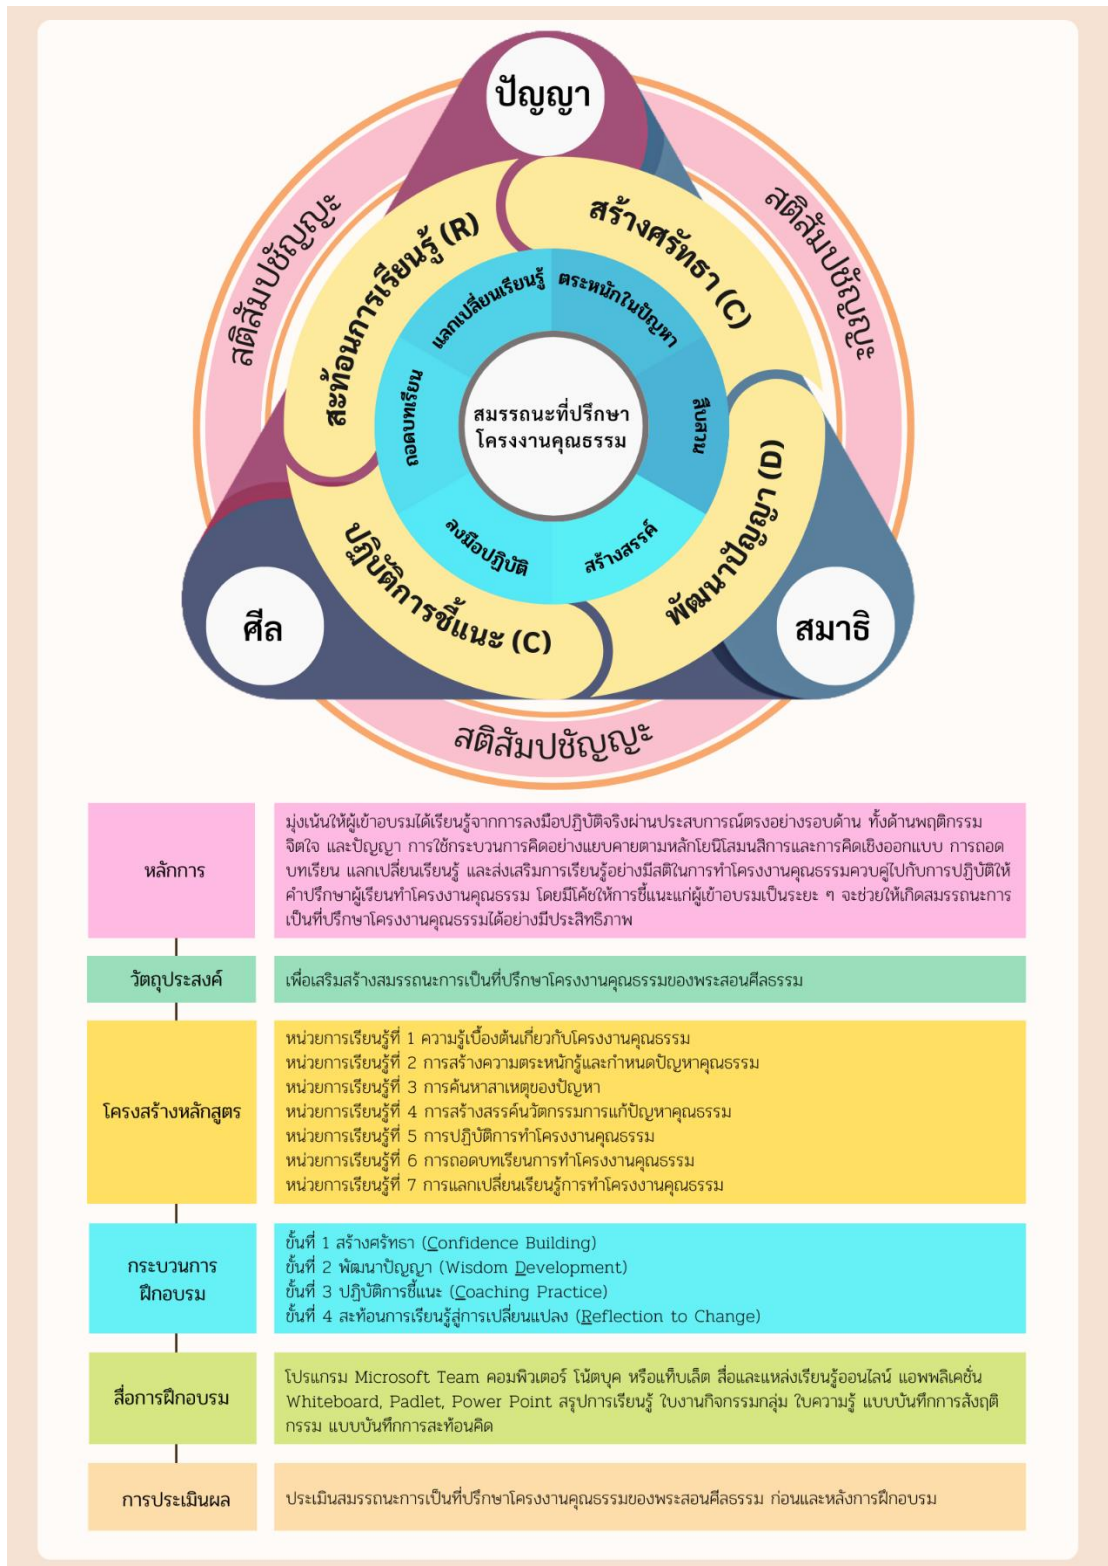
ปัญญา

สติสัมปชัญญะ

สติสัมปชัญญะ

สะท้อนการเรียนรู้ (R)

สร้างศรัทธา (C)

แลกเปลี่ยนเรียนรู้

ตระหนักในปัญหา

ถอดบทเรียน

สมรรถนะที่ปรึกษาโครงงานคุณธรรม

สืบสาน

ลงมือปฏิบัติ

สร้างสรรค์

พัฒนาปัญญา (D)

ปฏิบัติการชี้แนะ (C)

ศีล

สมาธิ

สติสัมปชัญญะ

| หลักการ | มุ่งเน้นให้ผู้เข้าอบรมได้เรียนรู้จากการลงมือปฏิบัติจริงผ่านประสบการณ์ตรงอย่างรอบด้าน ทั้งด้านพฤติกรรม จิตใจ และปัญญา การใช้กระบวนการคิดอย่างแยบคายตามหลักโยนิโสมนสิการและการคิดเชิงออกแบบ การถอดบทเรียน แลกเปลี่ยนเรียนรู้ และส่งเสริมการเรียนรู้อย่างมีสติในการทำโครงงานคุณธรรมควบคู่ไปกับการปฏิบัติให้คำปรึกษาผู้เรียนทำโครงงานคุณธรรม โดยมีโค้ชให้การชี้แนะแก่ผู้เข้าอบรมเป็นระยะ ๆ จะช่วยให้เกิดสมรรถนะการเป็นที่ปรึกษาโครงงานคุณธรรมได้อย่างมีประสิทธิภาพ |
|---|---|
| วัตถุประสงค์ | เพื่อเสริมสร้างสมรรถนะการเป็นที่ปรึกษาโครงงานคุณธรรมของพระสอนศีลธรรม |
| โครงสร้างหลักสูตร | หน่วยการเรียนรู้ที่ 1 ความรู้เบื้องต้นเกี่ยวกับโครงงานคุณธรรม<br>หน่วยการเรียนรู้ที่ 2 การสร้างความตระหนักรู้และกำหนดปัญหาคุณธรรม<br>หน่วยการเรียนรู้ที่ 3 การค้นหาสาเหตุของปัญหา<br>หน่วยการเรียนรู้ที่ 4 การสร้างสรรค์นวัตกรรมการแก้ปัญหาคุณธรรม<br>หน่วยการเรียนรู้ที่ 5 การปฏิบัติการทำโครงงานคุณธรรม<br>หน่วยการเรียนรู้ที่ 6 การถอดบทเรียนการทำโครงงานคุณธรรม<br>หน่วยการเรียนรู้ที่ 7 การแลกเปลี่ยนเรียนรู้การทำโครงงานคุณธรรม |
| กระบวนการฝึกอบรม | ขั้นที่ 1 สร้างศรัทธา (Confidence Building)<br>ขั้นที่ 2 พัฒนาปัญญา (Wisdom Development)<br>ขั้นที่ 3 ปฏิบัติการชี้แนะ (Coaching Practice)<br>ขั้นที่ 4 สะท้อนการเรียนรู้สู่การเปลี่ยนแปลง (Reflection to Change) |
| สื่อการฝึกอบรม | โปรแกรม Microsoft Team คอมพิวเตอร์ โน้ตบุค หรือแท็บเล็ต สื่อและแหล่งเรียนรู้ออนไลน์ แอพพลิเคชั่น Whiteboard, Padlet, Power Point สรุปการเรียนรู้ ใบงานกิจกรรมกลุ่ม ใบความรู้ แบบบันทึกการสังเกตพฤติกรรม แบบบันทึกการสะท้อนคิด |
| การประเมินผล | ประเมินสมรรถนะการเป็นที่ปรึกษาโครงงานคุณธรรมของพระสอนศีลธรรม ก่อนและหลังการฝึกอบรม |